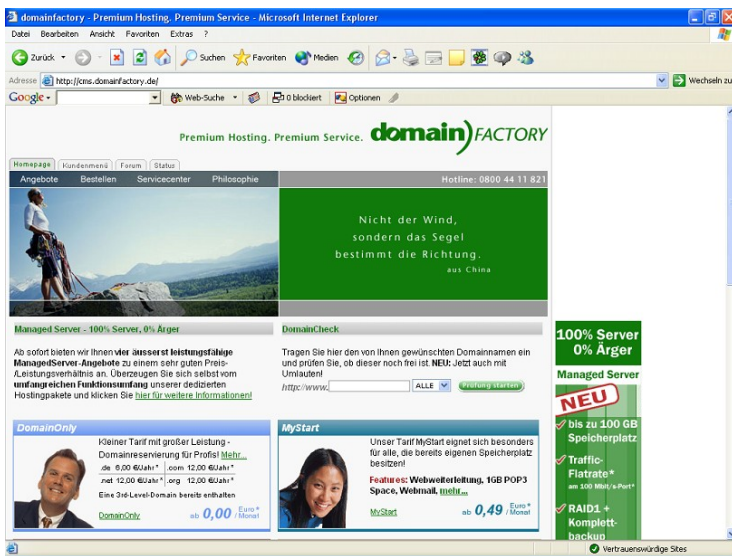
domainfactory - Premium Hosting. Premium Service - Microsoft Internet Explorer

Datei Bearbeiten Ansicht Favoriten Extras ?

Zurück Suchen Favoriten Medien

Adresse http://cms.domainfactory.de/

Wechseln zu

Google Web-Suche 0 blockiert Optionen

Premium Hosting. Premium Service. domain) FACTORY

Homepage Kundenmenü Forum Status

Angebote Bestellen Servicecenter Philosophie

Hotline: 0800 44 11 821

Nicht der Wind, sondern das Segel bestimmt die Richtung.
aus China

Managed Server - 100% Server, 0% Ärger

Ab sofort bieten wir Ihnen **vier äusserst leistungsfähige ManagedServer-Angebote** zu einem sehr guten Preis-/Leistungsverhältnis an. Überzeugen Sie sich selbst vom **umfangreichen Funktionsumfang** unserer dedizierten Hostingpakete und klicken Sie hier für weitere Informationen!

DomainCheck

Tragen Sie hier den von Ihnen gewünschten Domainnamen ein und prüfen Sie, ob dieser noch frei ist. **NEU:** Jetzt auch mit Umlauten!

http://www. ALLE Prüfung starten

100% Server 0% Ärger

Managed Server

NEU

bis zu 100 GB Speicherplatz

Traffic-Flatrate*
am 100 Mbit/s-Port*

RAID1 + Komplett-backup

DomainOnly

Kleiner Tarif mit großer Leistung - Domainreservierung für Profis! Mehr...

| .de 6,00 €/Jahr* | .com 12,00 €/Jahr* |
|---|---|
| .net 12,00 €/Jahr* | .org 12,00 €/Jahr* |

Eine 3rd-Level-Domain bereits enthalten

DomainOnly ab 0,00 Euro* / Monat

MyStart

Unser Tarif MyStart eignet sich besonders für alle, die bereits eigenen Speicherplatz besitzen!

Features: Webweiterleitung, 1GB POP3 Space, Webmail, mehr...

MyStart ab 0,49 Euro* / Monat

Vertrauenswürdige Sites